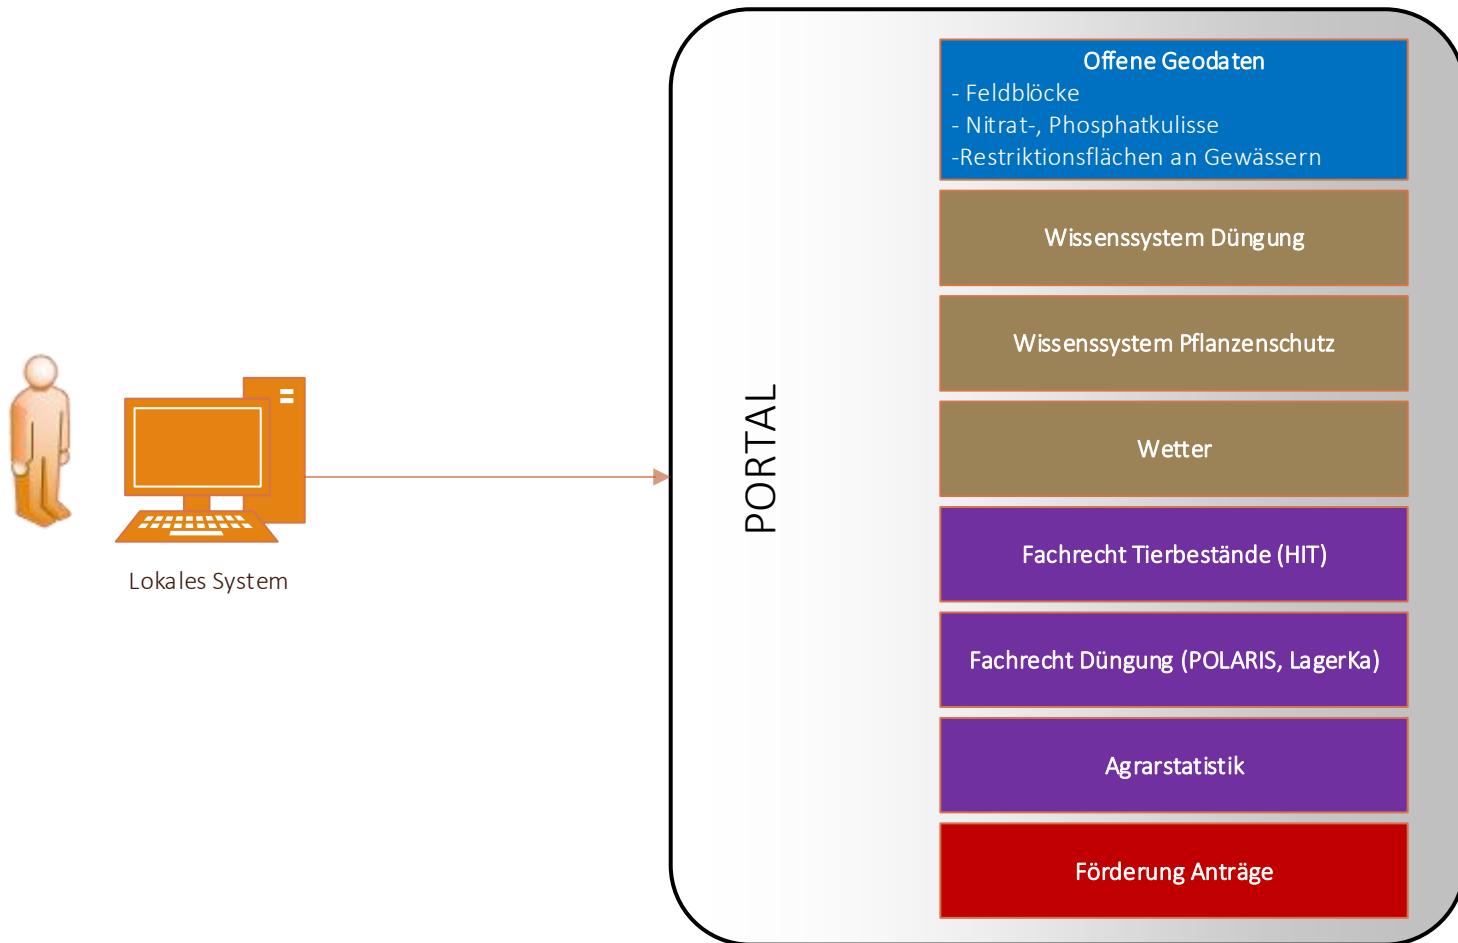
Lokales System

PORTAL

Offene Geodaten
- Feldblöcke
- Nitrat-, Phosphatkulisse
-Restriktionsflächen an Gewässern

Wissenssystem Düngung

Wissenssystem Pflanzenschutz

Wetter

Fachrecht Tierbestände (HIT)

Fachrecht Düngung (POLARIS, LagerKa)

Agrarstatistik

Förderung Anträge